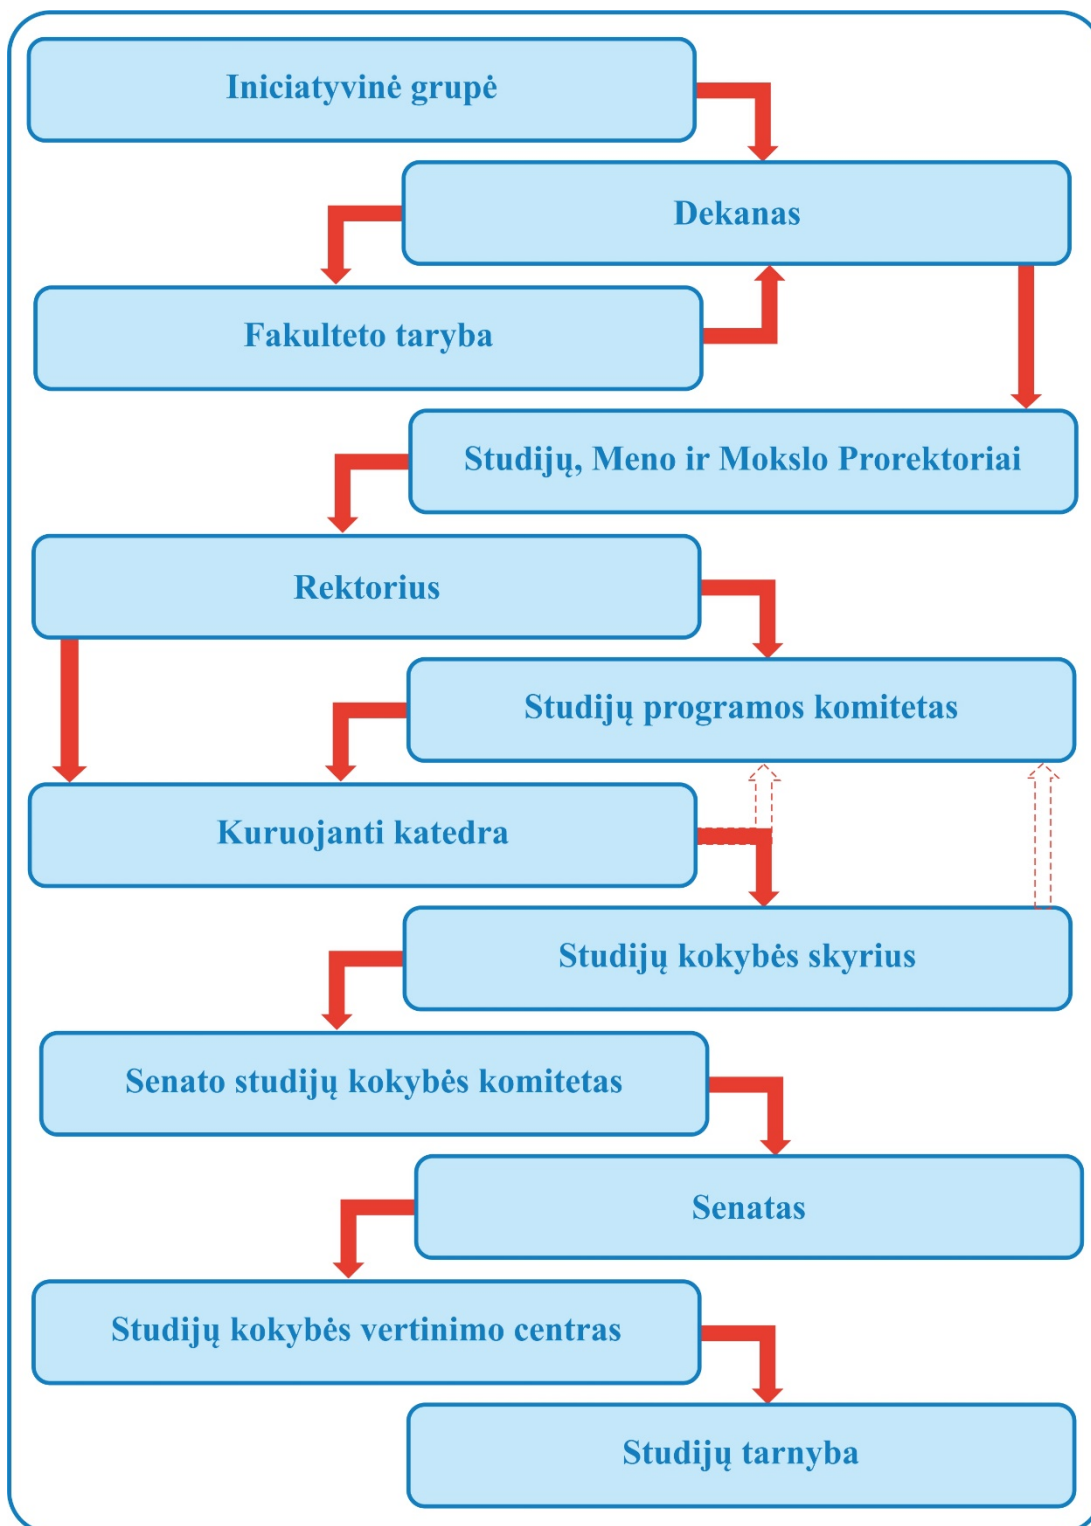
Iniciatyvinė grupė

Dekanas

Fakulteto taryba

Studijų, Meno ir Mokslo Prorektoriai

Rektorius

Studijų programos komitetas

Kuruojanti katedra

Studijų kokybės skyrius

Senato studijų kokybės komitetas

Senatas

Studijų kokybės vertinimo centras

Studijų tarnyba